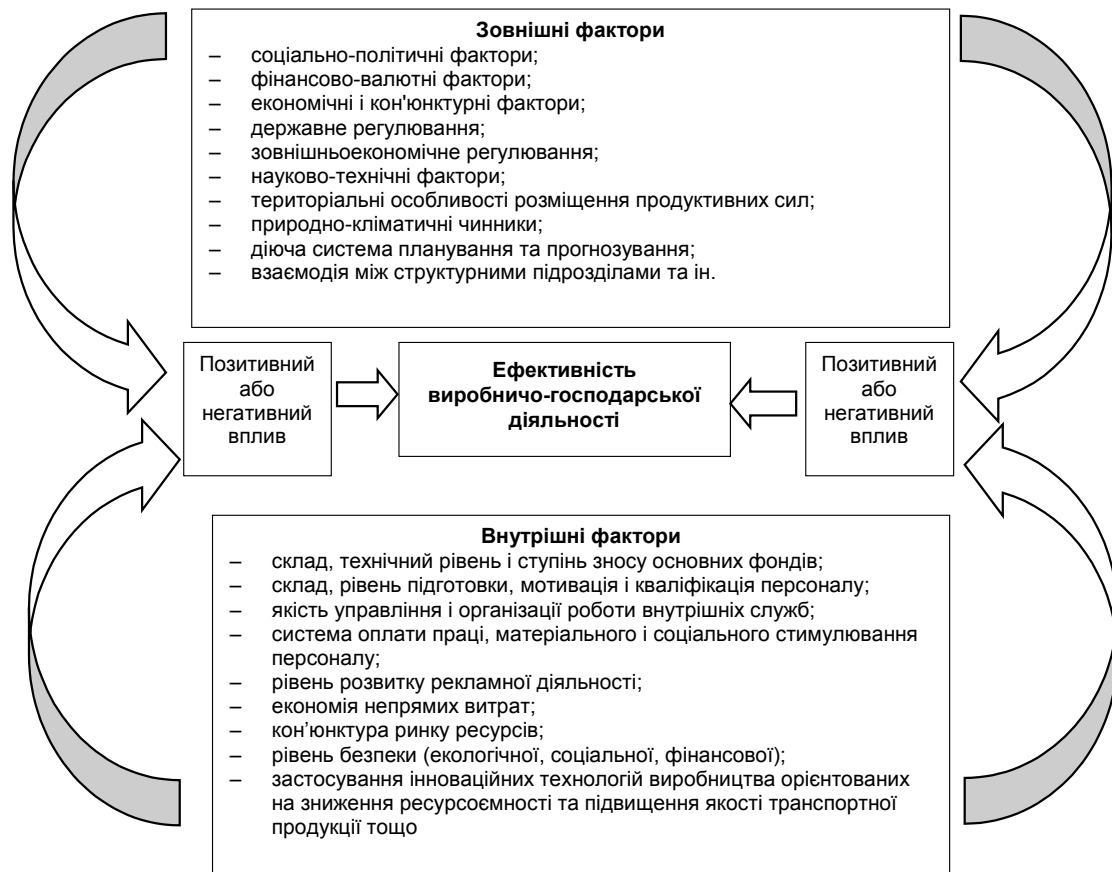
**Зовнішні фактори**
– соціально-політичні фактори;
– фінансово-валютні фактори;
– економічні і кон'юнктурні фактори;
– державне регулювання;
– зовнішньоекономічне регулювання;
– науково-технічні фактори;
– територіальні особливості розміщення продуктивних сил;
– природно-кліматичні чинники;
– діюча система планування та прогнозування;
– взаємодія між структурними підрозділами та ін.

Позитивний або негативний вплив

**Ефективність виробничо-господарської діяльності**

Позитивний або негативний вплив

**Внутрішні фактори**
– склад, технічний рівень і ступінь зносу основних фондів;
– склад, рівень підготовки, мотивація і кваліфікація персоналу;
– якість управління і організації роботи внутрішніх служб;
– система оплати праці, матеріального і соціального стимулювання персоналу;
– рівень розвитку рекламної діяльності;
– економія непрямих витрат;
– кон'юнктура ринку ресурсів;
– рівень безпеки (екологічної, соціальної, фінансової);
– застосування інноваційних технологій виробництва орієнтованих на зниження ресурсоємності та підвищення якості транспортної продукції тощо